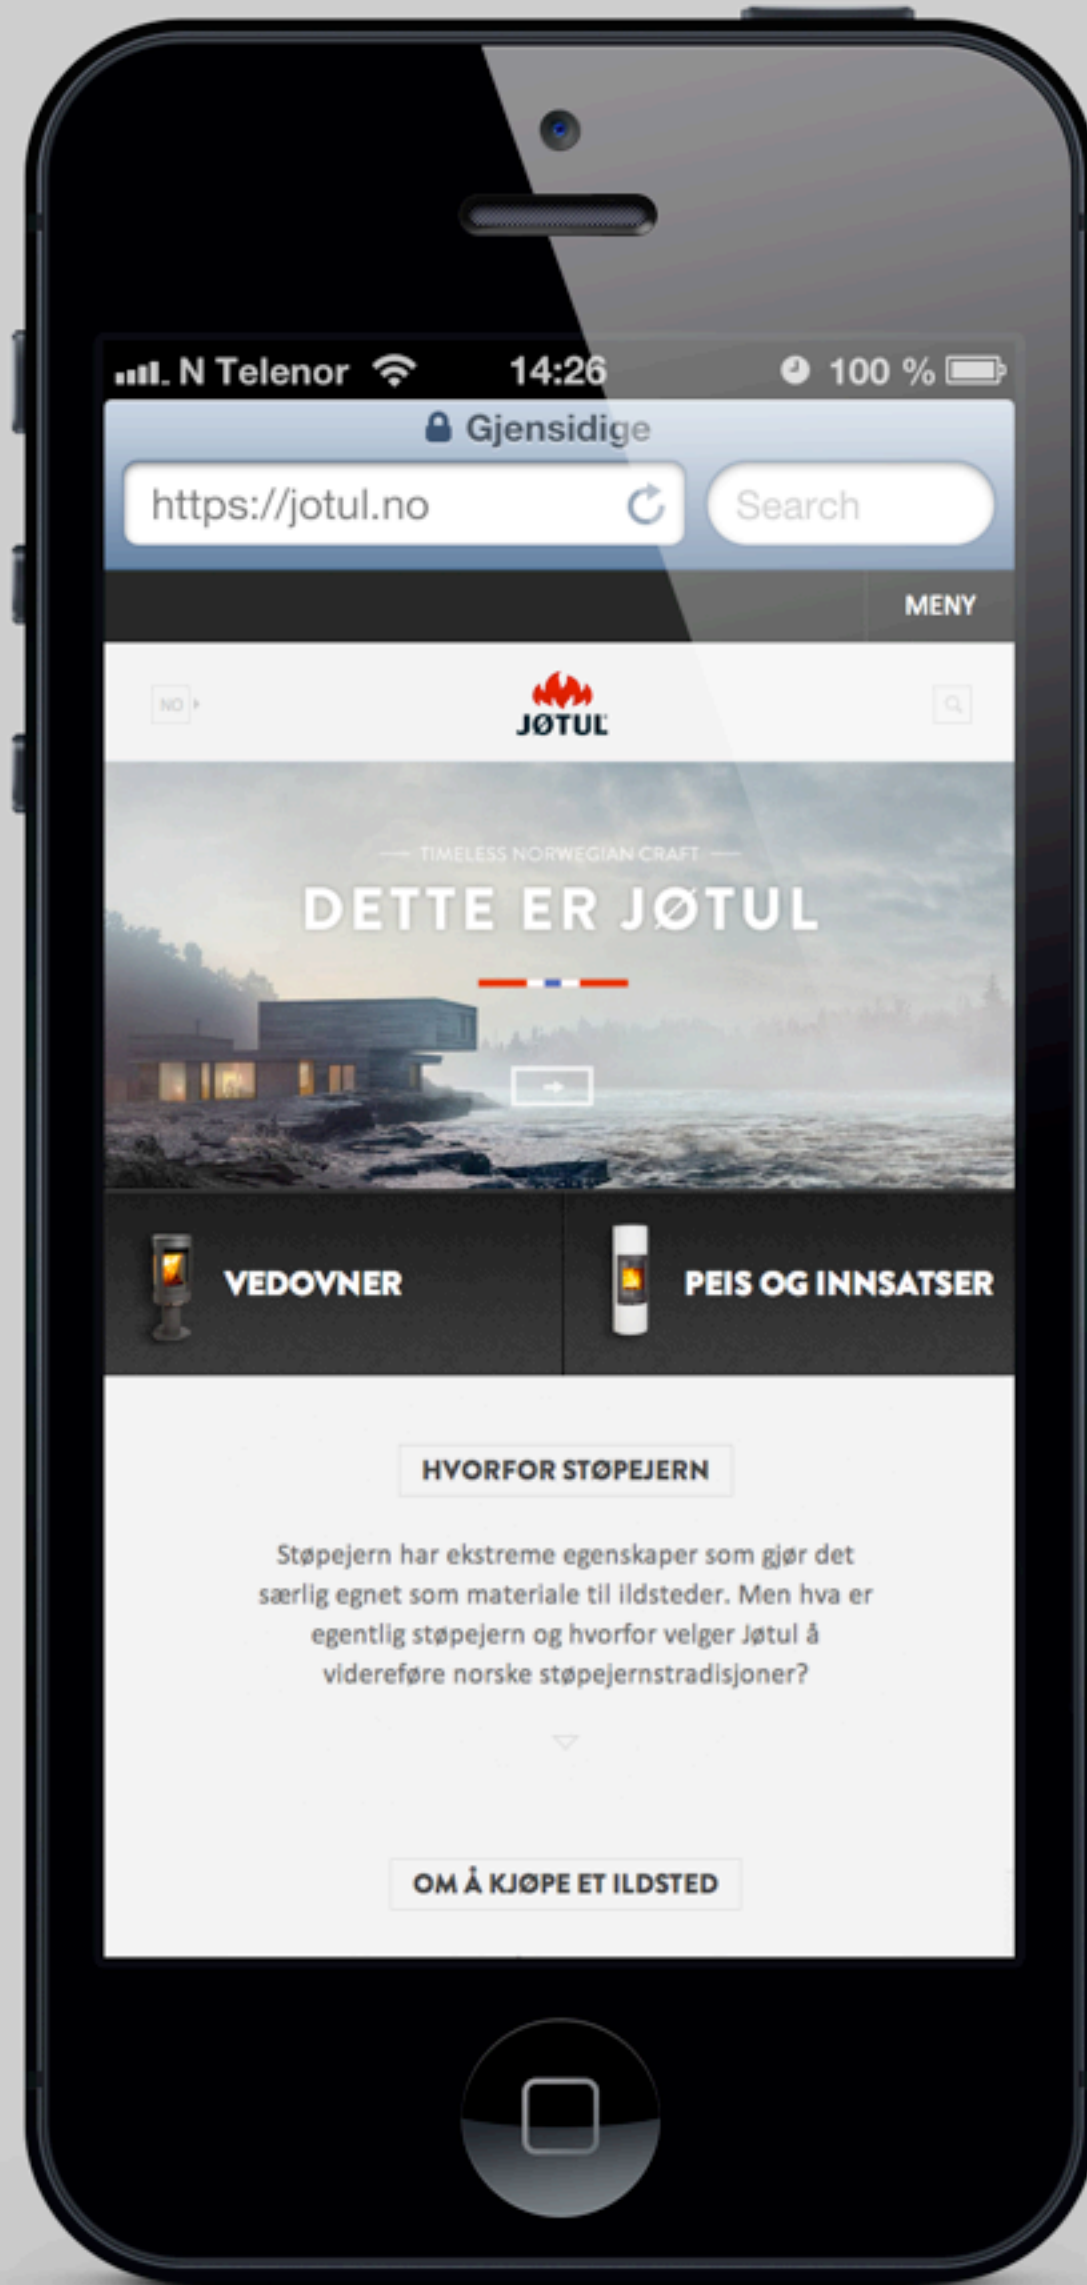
N Telenor 14:26 100 %

Gjensidige

https://jotul.no

Search

MENY

NO

JØTUL

TIMELESS NORWEGIAN CRAFT

DETTE ER JØTUL

VEDOVNER

PEIS OG INNSATSER

HVORFOR STØPEJERN

Støpejern har ekstreme egenskaper som gjør det særlig egnet som materiale til ildsteder. Men hva er egentlig støpejern og hvorfor velger Jøtul å videreføre norske støpejernstradisjoner?

OM Å KJØPE ET ILDSTED